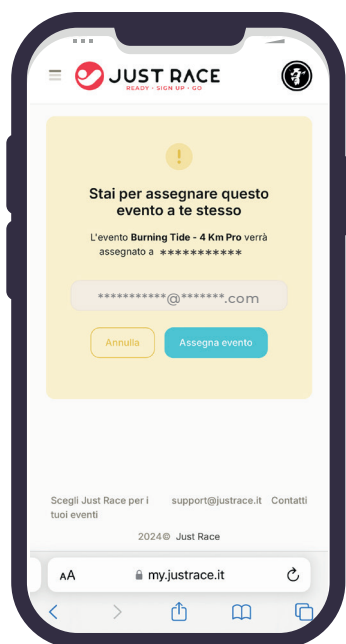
JUST RACE
READY · SIGN UP · GO

!

Stai per assegnare questo evento a te stesso

L'evento **Burning Tide - 4 Km Pro** verrà assegnato a ***********

***********@*******.com

Annulla

Assegna evento

Scegli Just Race per i tuoi eventi

support@justrace.it

Contatti

2024© Just Race

AA

my.justrace.it